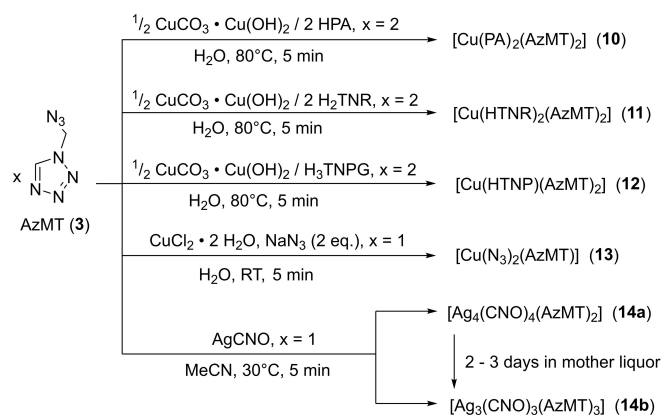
$^{1}/_{2}$ CuCO$_3$ • Cu(OH)$_2$ / 2 HPA, x = 2

H$_2$O, 80°C, 5 min

[Cu(PA)$_2$(AzMT)$_2$] (**10**)

$^{1}/_{2}$ CuCO$_3$ • Cu(OH)$_2$ / 2 H$_2$TNR, x = 2

H$_2$O, 80°C, 5 min

[Cu(HTNR)$_2$(AzMT)$_2$] (**11**)

$N_3$

x

N N N N

AzMT (**3**)

$^{1}/_{2}$ CuCO$_3$ • Cu(OH)$_2$ / H$_3$TNPG, x = 2

H$_2$O, 80°C, 5 min

[Cu(HTNP)(AzMT)$_2$] (**12**)

CuCl$_2$ • 2 H$_2$O, NaN$_3$ (2 eq.), x = 1

H$_2$O, RT, 5 min

[Cu(N$_3$)$_2$(AzMT)] (**13**)

AgCNO, x = 1

MeCN, 30°C, 5 min

[Ag$_4$(CNO)$_4$(AzMT)$_2$] (**14a**)

2 - 3 days in mother liquor

[Ag$_3$(CNO)$_3$(AzMT)$_3$] (**14b**)